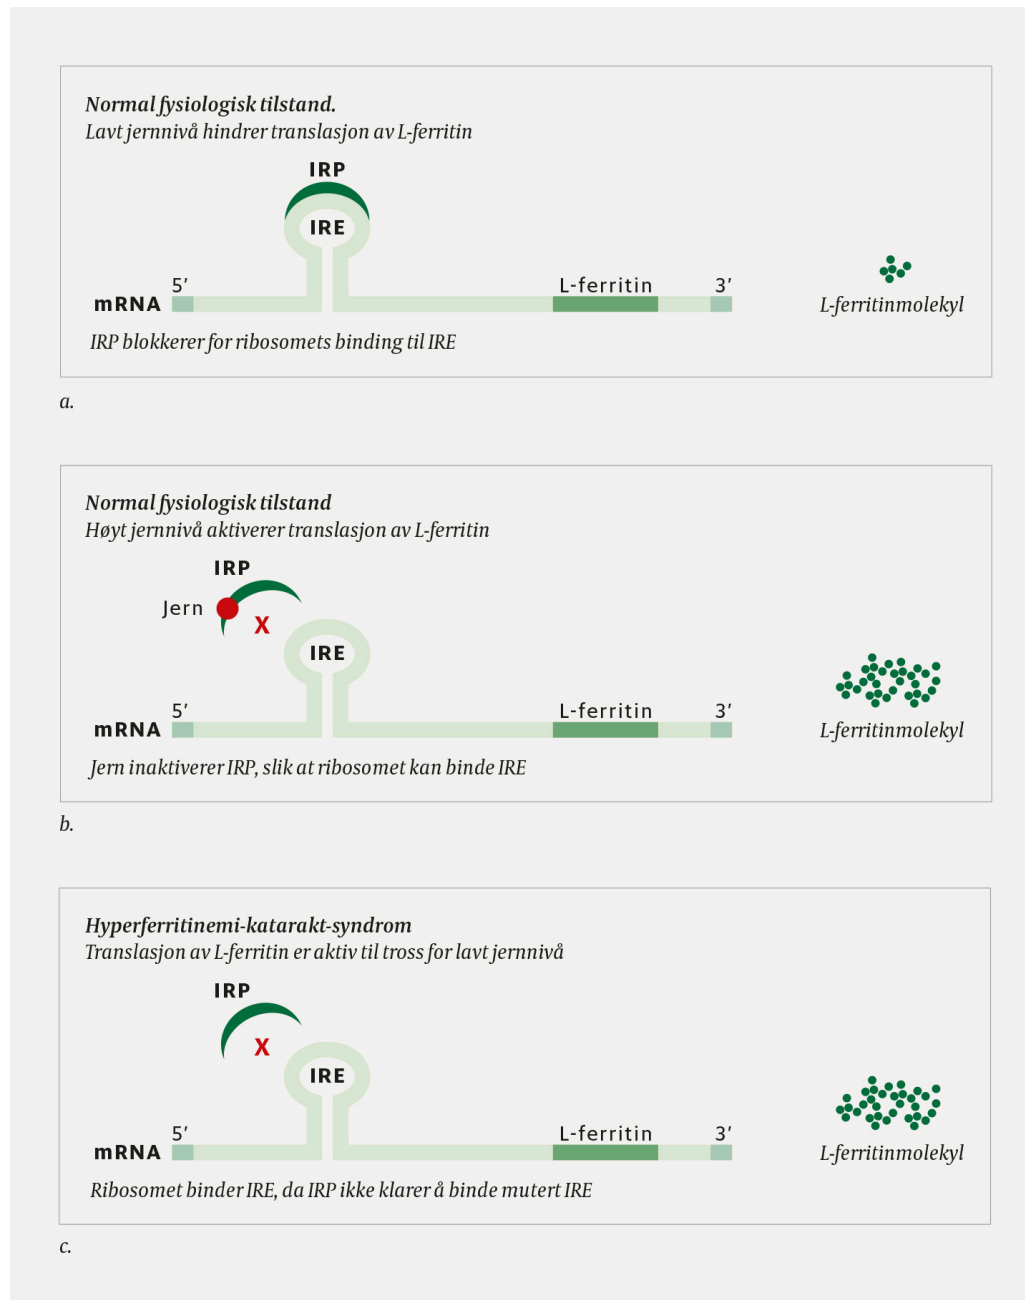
Normal fysiologisk tilstand.
Lavt jernnivå hindrer translasjon av L-ferritin

IRP
IRE
5′
mRNA
L-ferritin
3′
L-ferritinmolekyl

IRP blokkerer for ribosomets binding til IRE

a.

Normal fysiologisk tilstand
Høyt jernnivå aktiverer translasjon av L-ferritin

IRP
Jern
X
IRE
5′
mRNA
L-ferritin
3′
L-ferritinmolekyl

Jern inaktiverer IRP, slik at ribosomet kan binde IRE

b.

Hyperferritinemi-katarakt-syndrom
Translasjon av L-ferritin er aktiv til tross for lavt jernnivå

IRP
X
IRE
5′
mRNA
L-ferritin
3′
L-ferritinmolekyl

Ribosomet binder IRE, da IRP ikke klarer å binde mutert IRE

c.